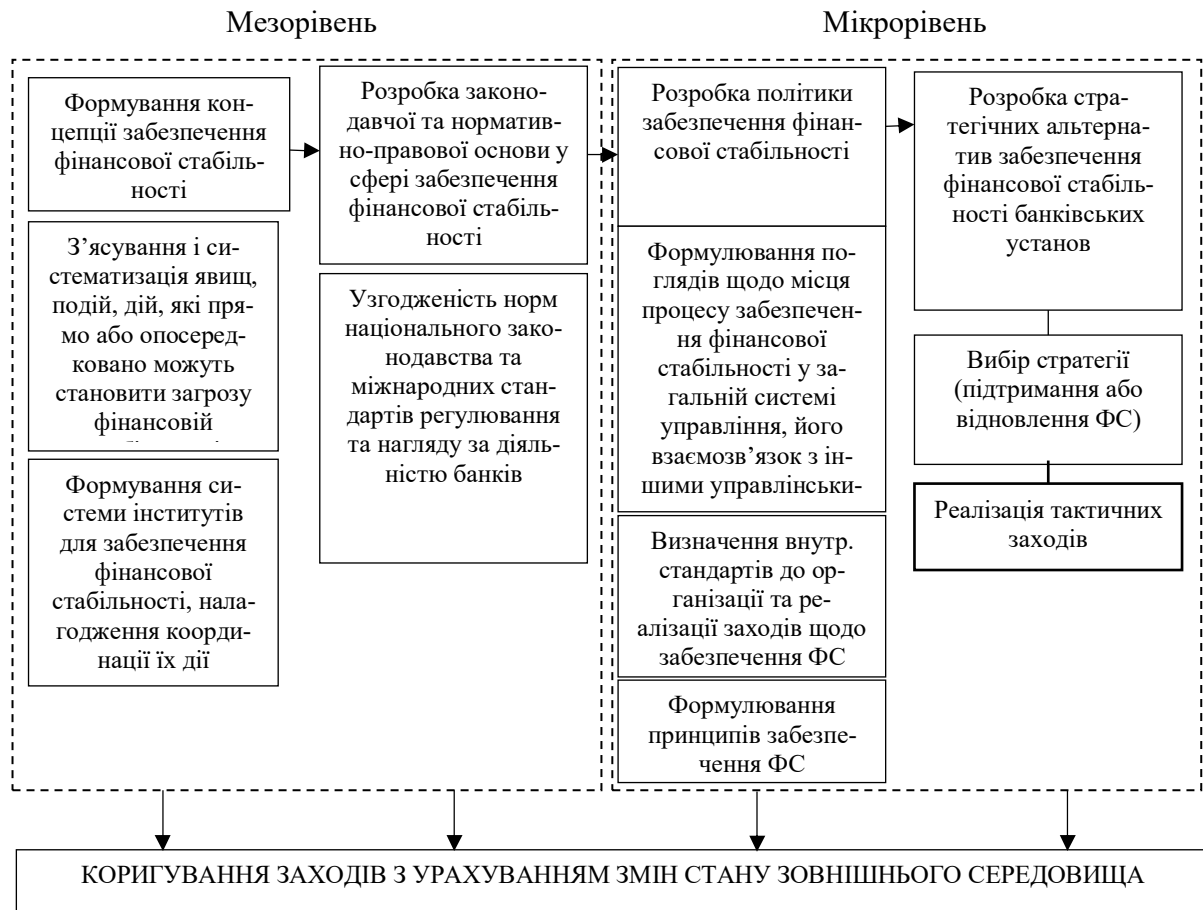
Мезорівень

Мікрорівень

Формування концепції забезпечення фінансової стабільності

З'ясування і систематизація явищ, подій, дій, які прямо або опосередковано можуть становити загрозу фінансовій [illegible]

Формування системи інститутів для забезпечення фінансової стабільності, налагодження координації їх дії

Розробка законодавчої та нормативно-правової основи у сфері забезпечення фінансової стабільності

Узгодженість норм національного законодавства та міжнародних стандартів регулювання та нагляду за діяльністю банків

Розробка політики забезпечення фінансової стабільності

Формулювання поглядів щодо місця процесу забезпечення фінансової стабільності у загальній системі управління, його взаємозв'язок з іншими управлінськи-

Визначення внутр. стандартів до організації та реалізації заходів щодо забезпечення ФС

Формулювання принципів забезпечення ФС

Розробка стратегічних альтернатив забезпечення фінансової стабільності банківських установ

Вибір стратегії (підтримання або відновлення ФС)

Реалізація тактичних заходів

КОРИГУВАННЯ ЗАХОДІВ З УРАХУВАННЯМ ЗМІН СТАНУ ЗОВНІШНЬОГО СЕРЕДОВИЩА